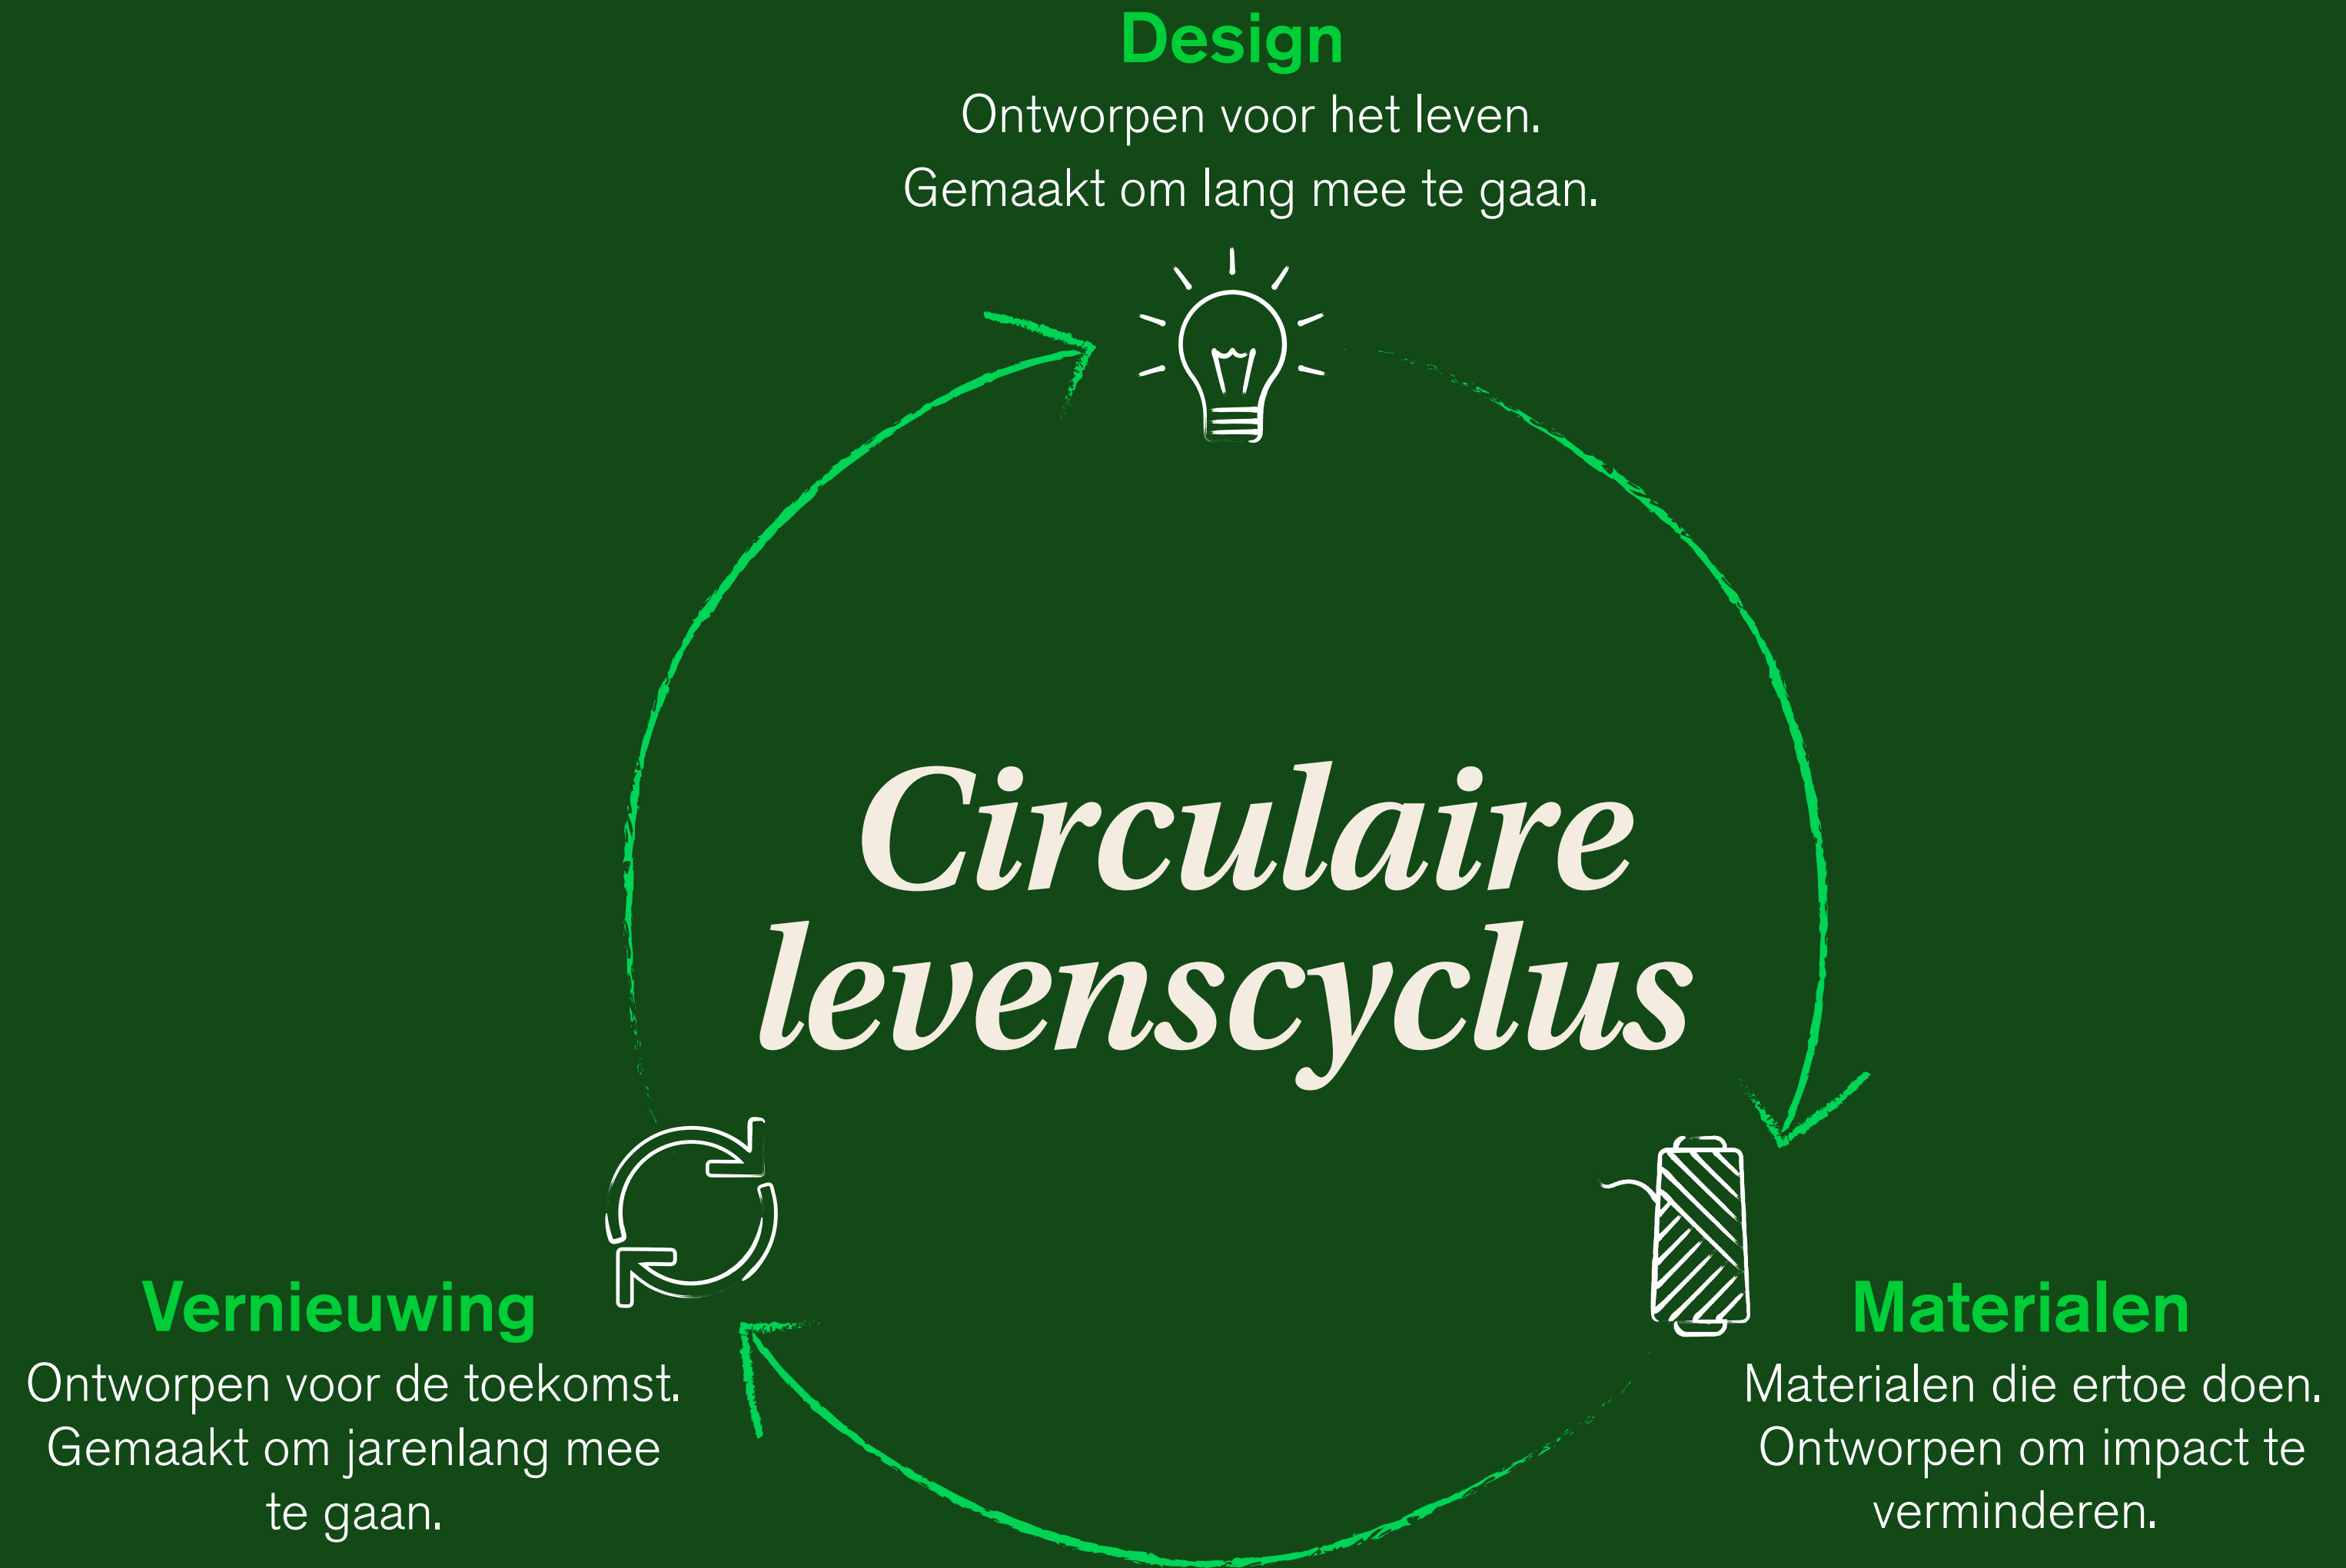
Design
Ontworpen voor het leven.
Gemaakt om lang mee te gaan.

Circulaire levenscyclus

Vernieuwing
Ontworpen voor de toekomst.
Gemaakt om jarenlang mee te gaan.

Materialen
Materialen die ertoe doen.
Ontworpen om impact te verminderen.